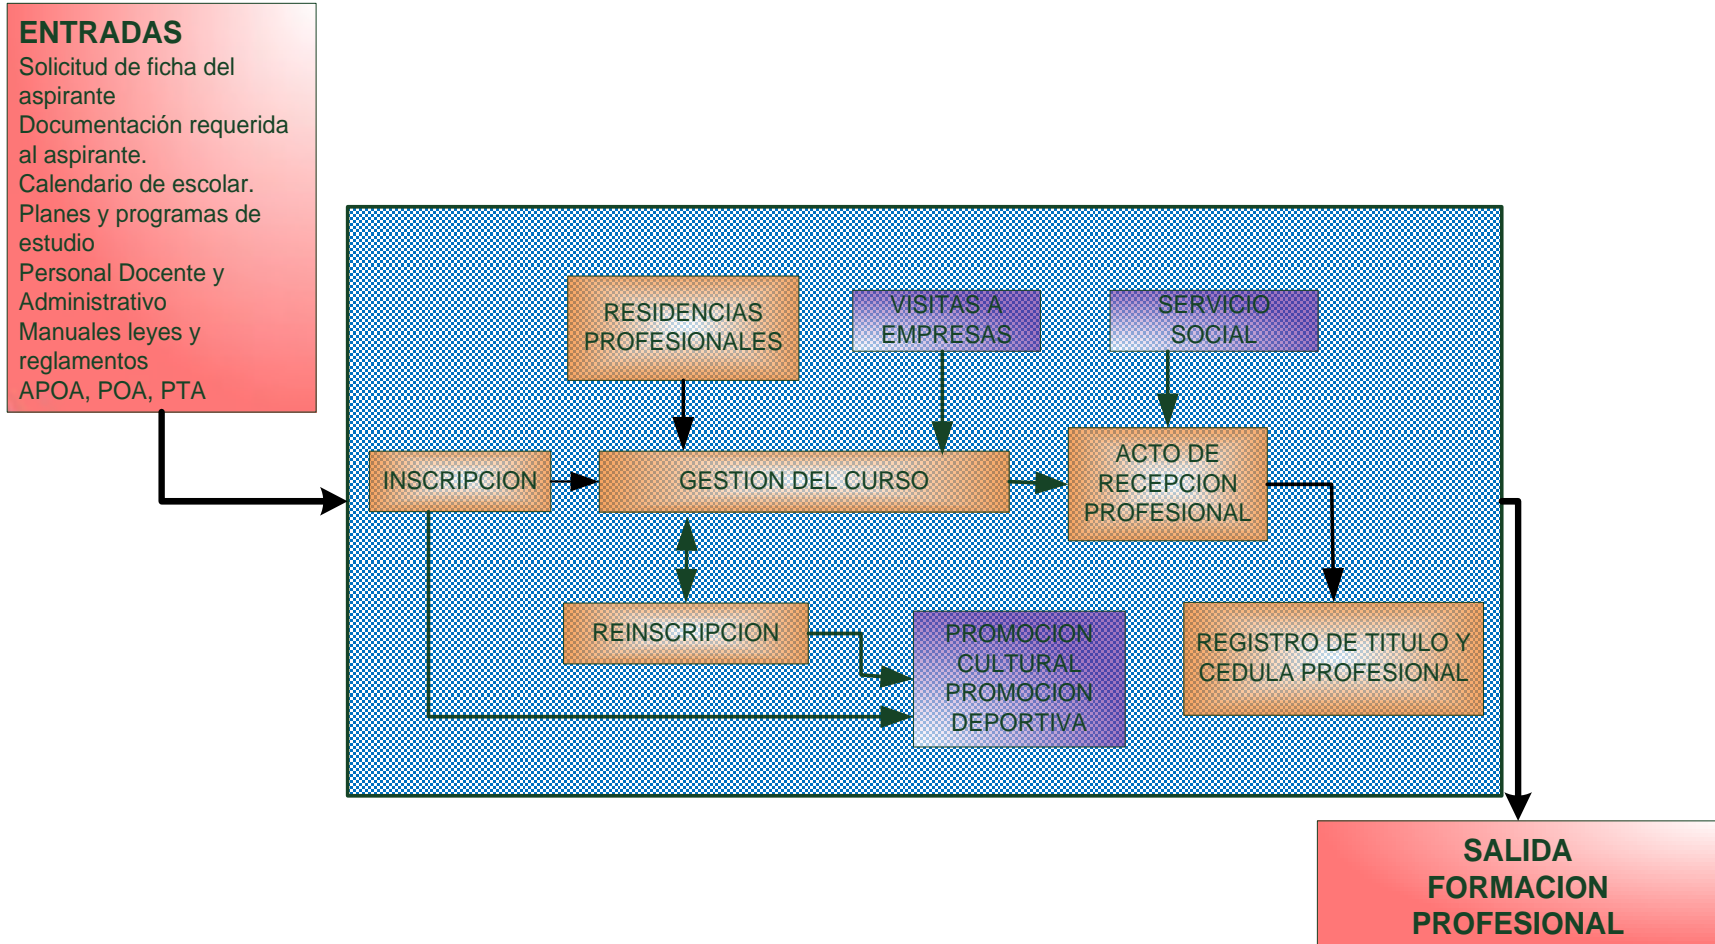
ENTRADAS
Solicitud de ficha del aspirante
Documentación requerida al aspirante.
Calendario de escolar.
Planes y programas de estudio
Personal Docente y Administrativo
Manuales leyes y reglamentos
APOA, POA, PTA

RESIDENCIAS PROFESIONALES

VISITAS A EMPRESAS

SERVICIO SOCIAL

INSCRIPCION

GESTION DEL CURSO

ACTO DE RECEPCION PROFESIONAL

REINSCRIPCION

PROMOCION CULTURAL PROMOCION DEPORTIVA

REGISTRO DE TITULO Y CEDULA PROFESIONAL

SALIDA
FORMACION PROFESIONAL